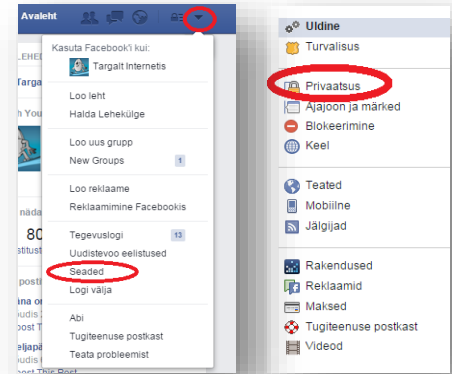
Avaleht

Kasuta Facebook'i kui:
Targalt Internetis

Loo leht
Halda Lehekülge

Loo uus grupp
New Groups 1

Loo reklaame
Reklaamimine Facebookis

Tegevuslogi 13
Uudistevoo eelistused
Seaded
Logi välja

Abi
Tugiteenuse postkast
Teata probleemist

Uldine
Turvalisus

Privaatsus
Ajajoon ja märked
Blokeerimine
Keel

Teated
Mobiilne
Jälgijad

Rakendused
Reklaamid
Maksed
Tugiteenuse postkast
Videod